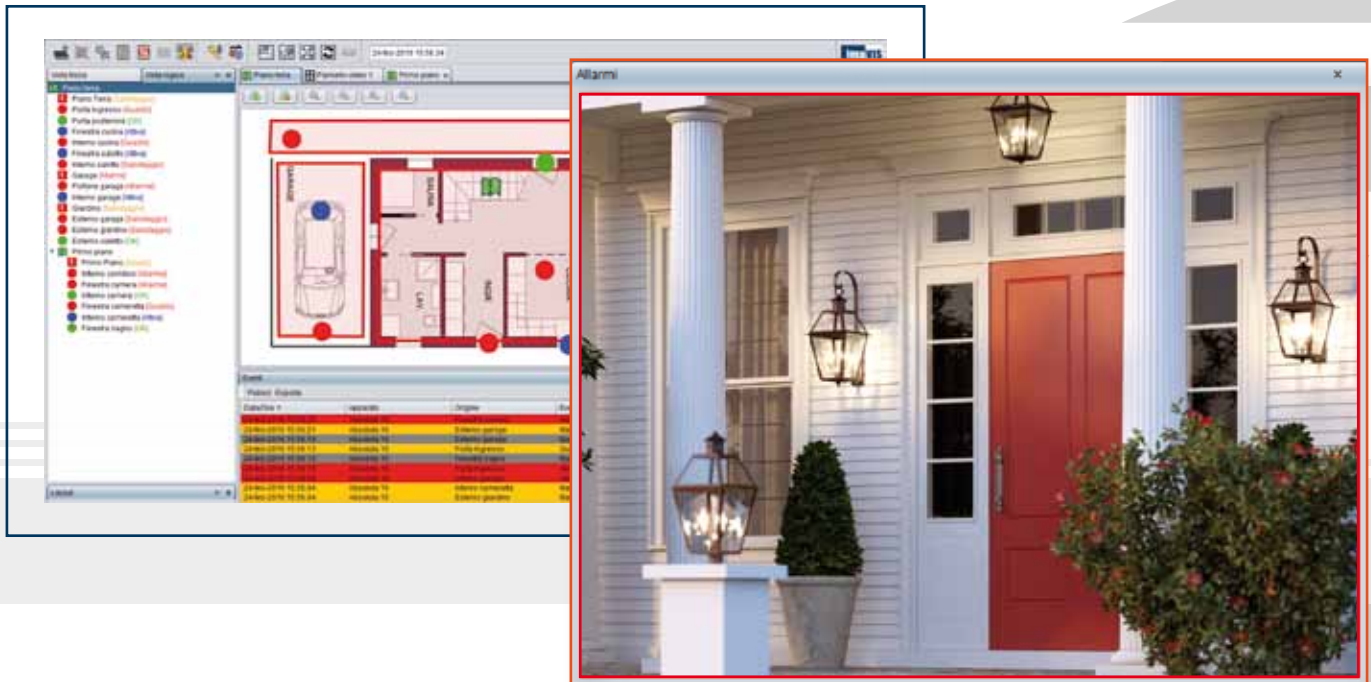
24-feb-2016 15:59:24

Vista fisica | Vista logica

Piano terra | Pannello video 1 | Primo piano

Piano terra
Piano Terra (Sabotaggio)
Porta ingresso (Guasto)
Porta posteriore (OK)
Finestra cucina (Allarme)
Interno cucina (Guasto)
Finestra salotto (Allarme)
Interno salotto (Sabotaggio)
Garage (Allarme)
Portone garage (Allarme)
Interno garage (Allarme)
Giardino (Sabotaggio)
Esterno garage (Sabotaggio)
Esterno giardino (Sabotaggio)
Esterno cortile (OK)
Primo piano
Primo Piano (Guasto)
Interno corridoio (Allarme)
Finestra camera (Allarme)
Interno camera (OK)
Finestra cameretta (Guasto)
Interno cameretta (Allarme)
Finestra bagno (OK)

GARAGE
SALONE
LAV.
CUCINA

Eventi

Data/Ora | Apparato | Origine
24-feb-2016 15:59:25 | Absoluta 16 | Finestra cucina
24-feb-2016 15:59:21 | Absoluta 16 | Esterno garage
24-feb-2016 15:59:13 | Absoluta 16 | Esterno giardino
24-feb-2016 15:59:13 | Absoluta 16 | Porta ingresso
24-feb-2016 15:59:13 | Absoluta 16 | Finestra bagno
24-feb-2016 15:59:12 | Absoluta 16 | Porta ingresso
24-feb-2016 15:59:04 | Absoluta 16 | Interno cameretta
24-feb-2016 15:59:04 | Absoluta 16 | Esterno giardino

Allarmi
×